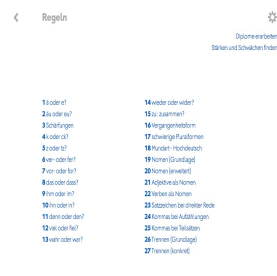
Regeln

Diplome erarbeiten
Stärken und Schwächen finden

1 ä oder e?
2 äu oder eu?
3 Schärfungen
4 k oder ck?
5 z oder tz?
6 ver- oder fer?
7 vor- oder for?
8 das oder dass?
9 ihm oder im?
10 ihn oder in?
11 denn oder den?
12 viel oder fiel?
13 wahr oder war?

14 wieder oder wider?
15 zu / zusammen?
16 Vergangenheitsform
17 schwierige Pluralformen
18 Mundart - Hochdeutsch
19 Nomen (Grundlage)
20 Nomen (erweitert)
21 Adjektive als Nomen
22 Verben als Nomen
23 Satzzeichen bei direkter Rede
24 Kommas bei Aufzählungen
25 Kommas bei Teilsätzen
26 Trennen (Grundlage)
27 Trennen (konkret)